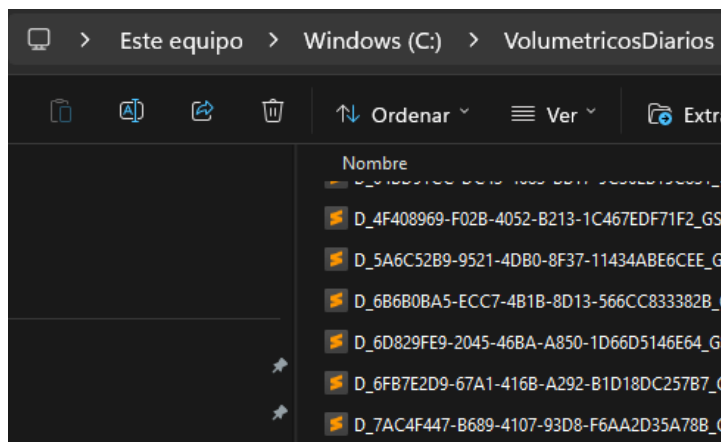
> Este equipo > Windows (C:) > VolumetricosDiarios

Ordenar Ver Extra

Nombre

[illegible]

D_4F408969-F02B-4052-B213-1C467EDF71F2_GS

D_5A6C52B9-9521-4DB0-8F37-11434ABE6CEE_G

D_6B6B0BA5-ECC7-4B1B-8D13-566CC833382B_

D_6D829FE9-2045-46BA-A850-1D66D5146E64_G

D_6FB7E2D9-67A1-416B-A292-B1D18DC257B7_

D_7AC4F447-B689-4107-93D8-F6AA2D35A78B_